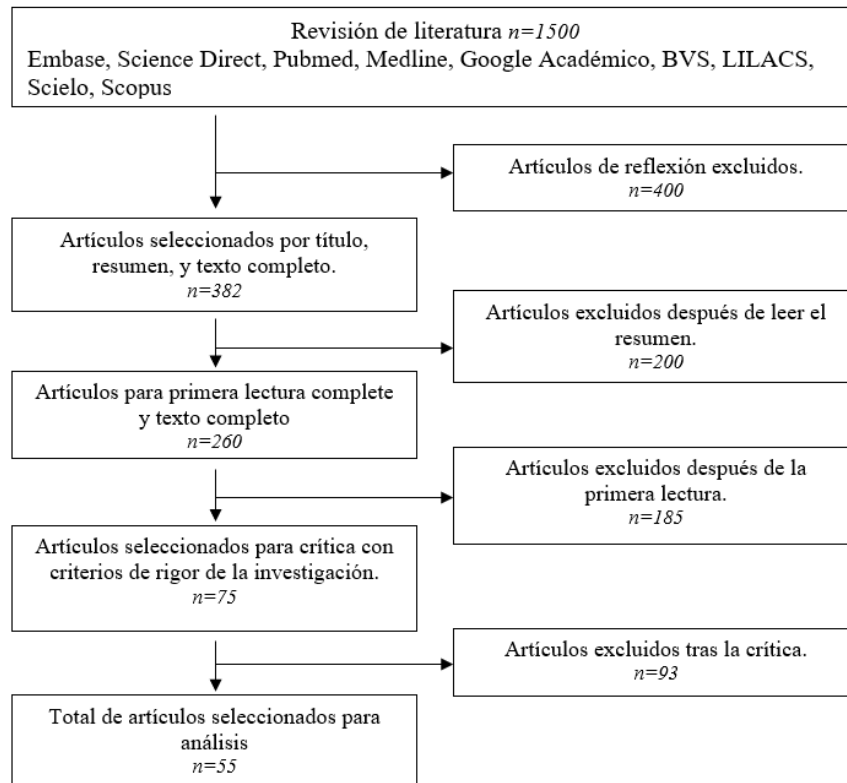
Revisión de literatura *n=1500*
Embase, Science Direct, Pubmed, Medline, Google Académico, BVS, LILACS, Scielo, Scopus

Artículos de reflexión excluidos.
*n=400*

Artículos seleccionados por título, resumen, y texto completo.
*n=382*

Artículos excluidos después de leer el resumen.
*n=200*

Artículos para primera lectura complete y texto completo
*n=260*

Artículos excluidos después de la primera lectura.
*n=185*

Artículos seleccionados para crítica con criterios de rigor de la investigación.
*n=75*

Artículos excluidos tras la crítica.
*n=93*

Total de artículos seleccionados para análisis
*n=55*